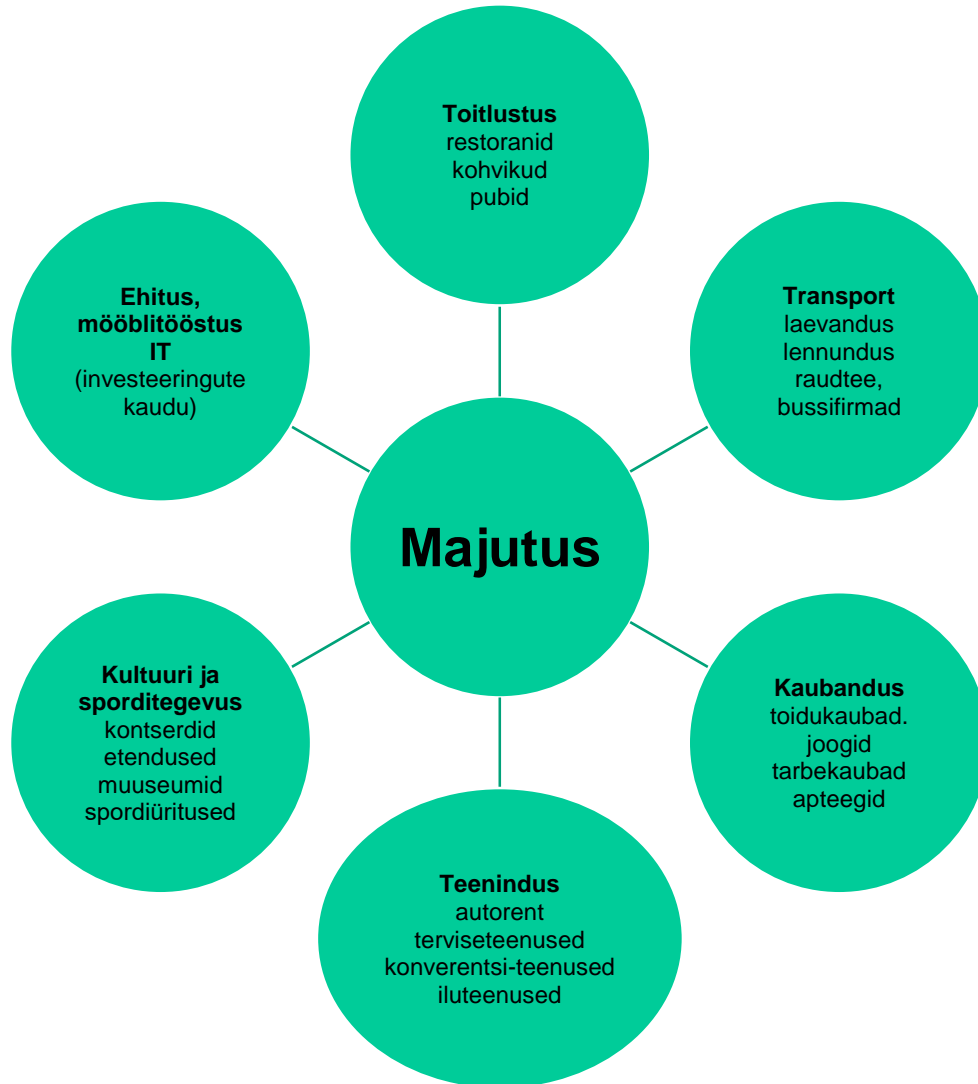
Toitlustus
restoranid
kohvikud
pubid

Ehitus,
mööblitööstus
IT
(investeeringute kaudu)

Transport
laevandus
lennundus
raudtee,
bussifirmad

Majutus

Kultuuri ja sporditegevus
kontserdid
etendused
muuseumid
spordiüritused

Kaubandus
toidukaubad.
joogid
tarbekaubad
apteegid

Teenindus
autorent
terviseteenused
konverentsi-teenused
iluteenused